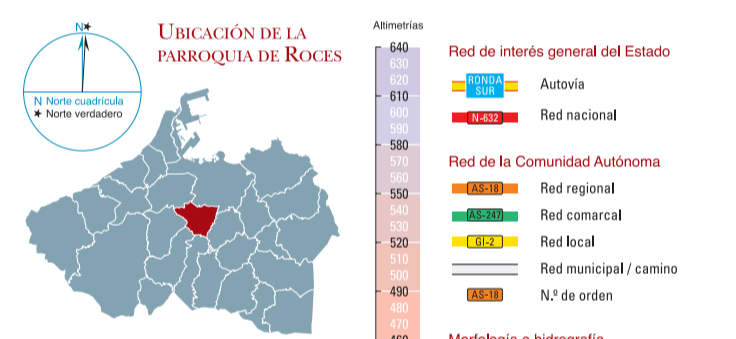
N

N Norte cuadrícula
Norte verdadero

Ubicación de la parroquia de Roces

Altimetrías
640
630
620
610
600
590
580
570
560
550
540
530
520
510
500
490
480
470

Red de interés general del Estado
RONDA SUR Autovía
N-632 Red nacional

Red de la Comunidad Autónoma
AS-18 Red regional
AS-247 Red comarcal
GI-2 Red local
Red municipal / camino
AS-18 N.º de orden

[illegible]